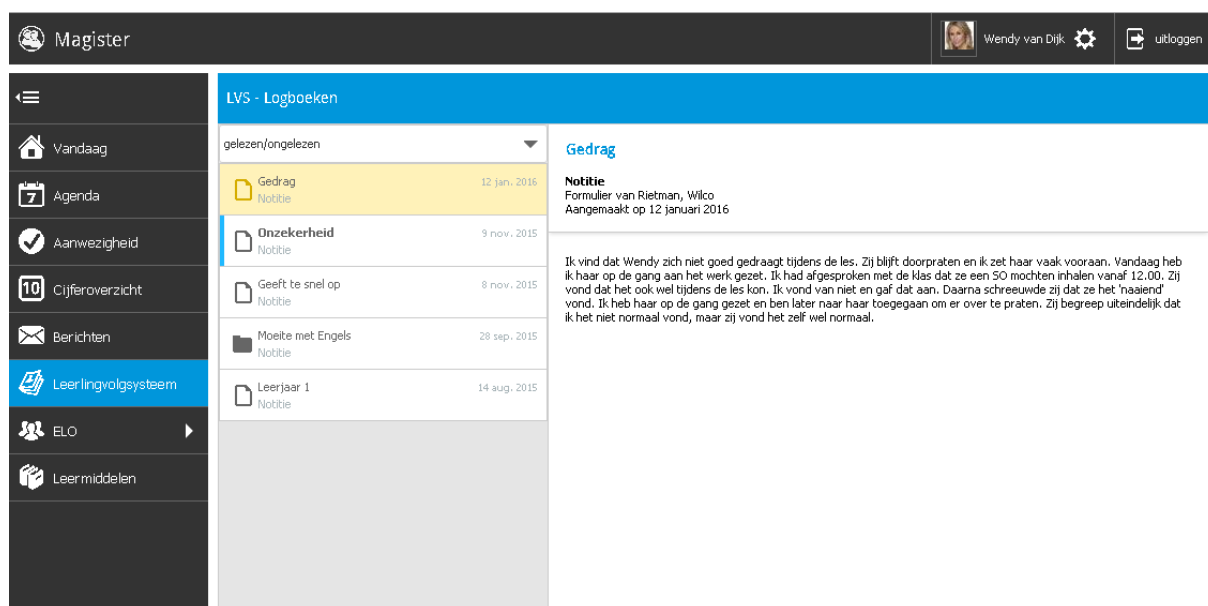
Magister

Wendy van Dijk

uitloggen

Vandaag

Agenda

Aanwezigheid

Cijferoverzicht

Berichten

Leerlingvolgsysteem

ELO

Leermiddelen

LVS - Logboeken

gelezen/ongelezen

Gedrag
Notitie
12 jan. 2016

Onzekerheid
Notitie
9 nov. 2015

Geeft te snel op
Notitie
8 nov. 2015

Moeite met Engels
Notitie
28 sep. 2015

Leerjaar 1
Notitie
14 aug. 2015

Gedrag

Notitie
Formulier van Rietman, Wilco
Aangemaakt op 12 januari 2016

Ik vind dat Wendy zich niet goed gedraagt tijdens de les. Zij blijft doorpraten en ik zet haar vaak vooraan. Vandaag heb ik haar op de gang aan het werk gezet. Ik had afgesproken met de klas dat ze een SO mochten inhalen vanaf 12.00. Zij vond dat het ook wel tijdens de les kon. Ik vond van niet en gaf dat aan. Daarna schreeuwde zij dat ze het 'naaiend' vond. Ik heb haar op de gang gezet en ben later naar haar toegegaan om er over te praten. Zij begreep uiteindelijk dat ik het niet normaal vond, maar zij vond het zelf wel normaal.